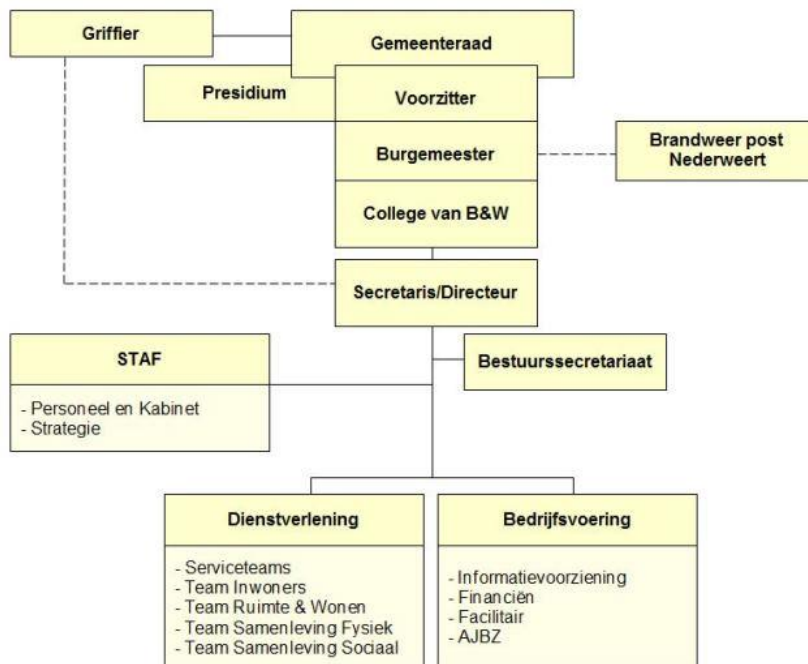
Griffier

Gemeenteraad

Presidium

Voorzitter

Burgemeester

Brandweer post Nederweert

College van B&W

Secretaris/Directeur

STAF

- Personeel en Kabinet
- Strategie

Bestuurssecretariaat

Dienstverlening

- Serviceteams
- Team Inwoners
- Team Ruimte & Wonen
- Team Samenleving Fysiek
- Team Samenleving Sociaal

Bedrijfsvoering

- Informatievoorziening
- Financiën
- Facilitair
- AJBZ